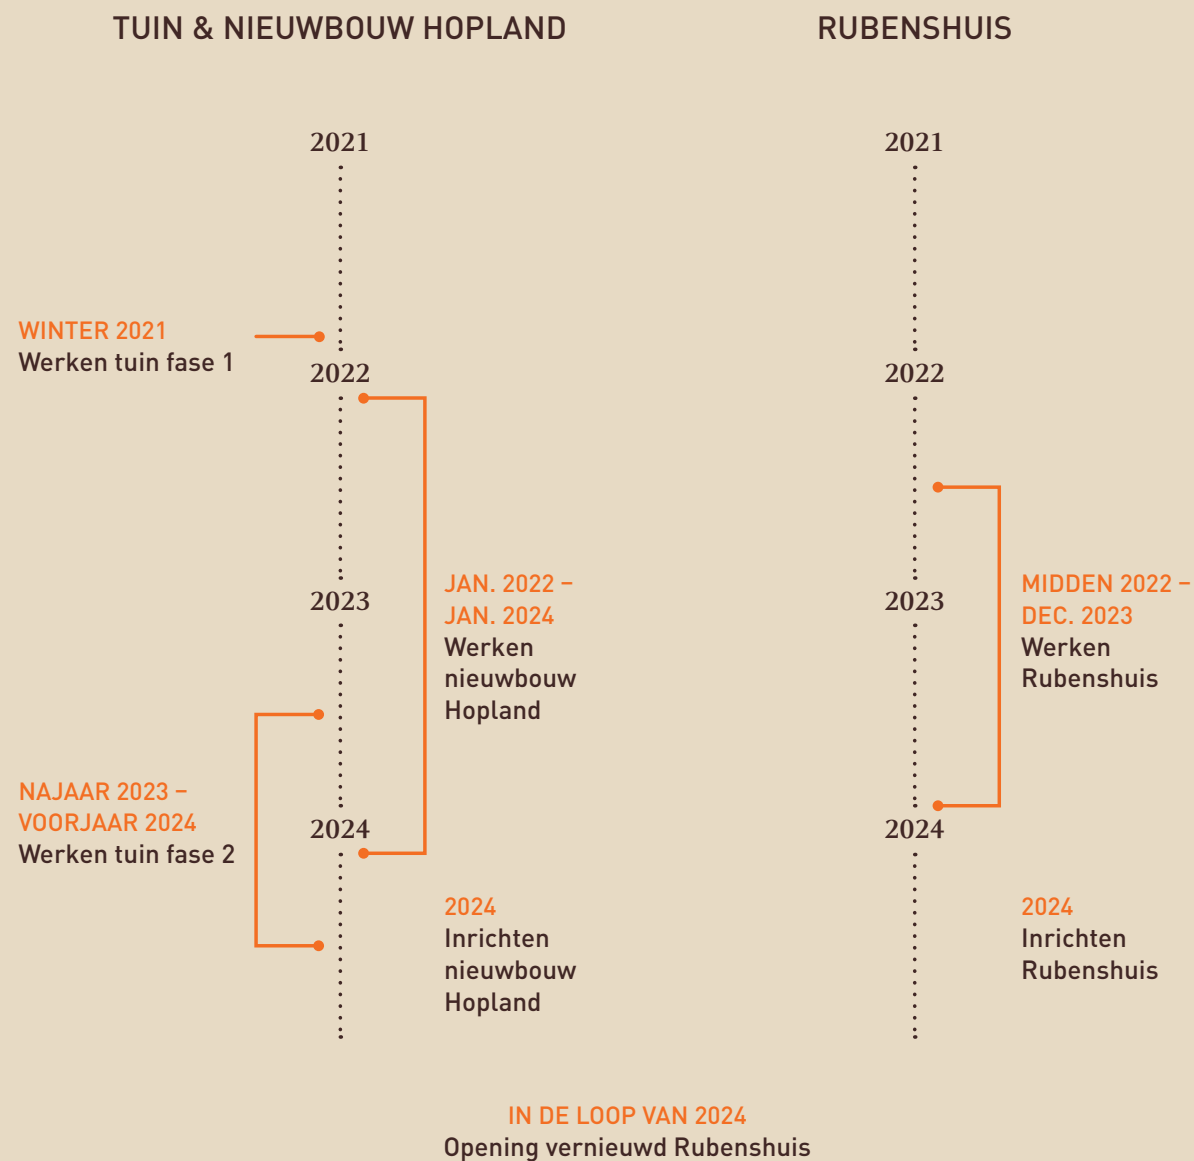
TUIN & NIEUWBOUW HOPLAND

2021

WINTER 2021
Werken tuin fase 1

2022

2023

JAN. 2022 – JAN. 2024
Werken nieuwbouw Hopland

NAJAAR 2023 – VOORJAAR 2024
Werken tuin fase 2

2024

2024
Inrichten nieuwbouw Hopland

RUBENSHUIS

2021

2022

2023

MIDDEN 2022 – DEC. 2023
Werken Rubenshuis

2024

2024
Inrichten Rubenshuis

IN DE LOOP VAN 2024
Opening vernieuwd Rubenshuis